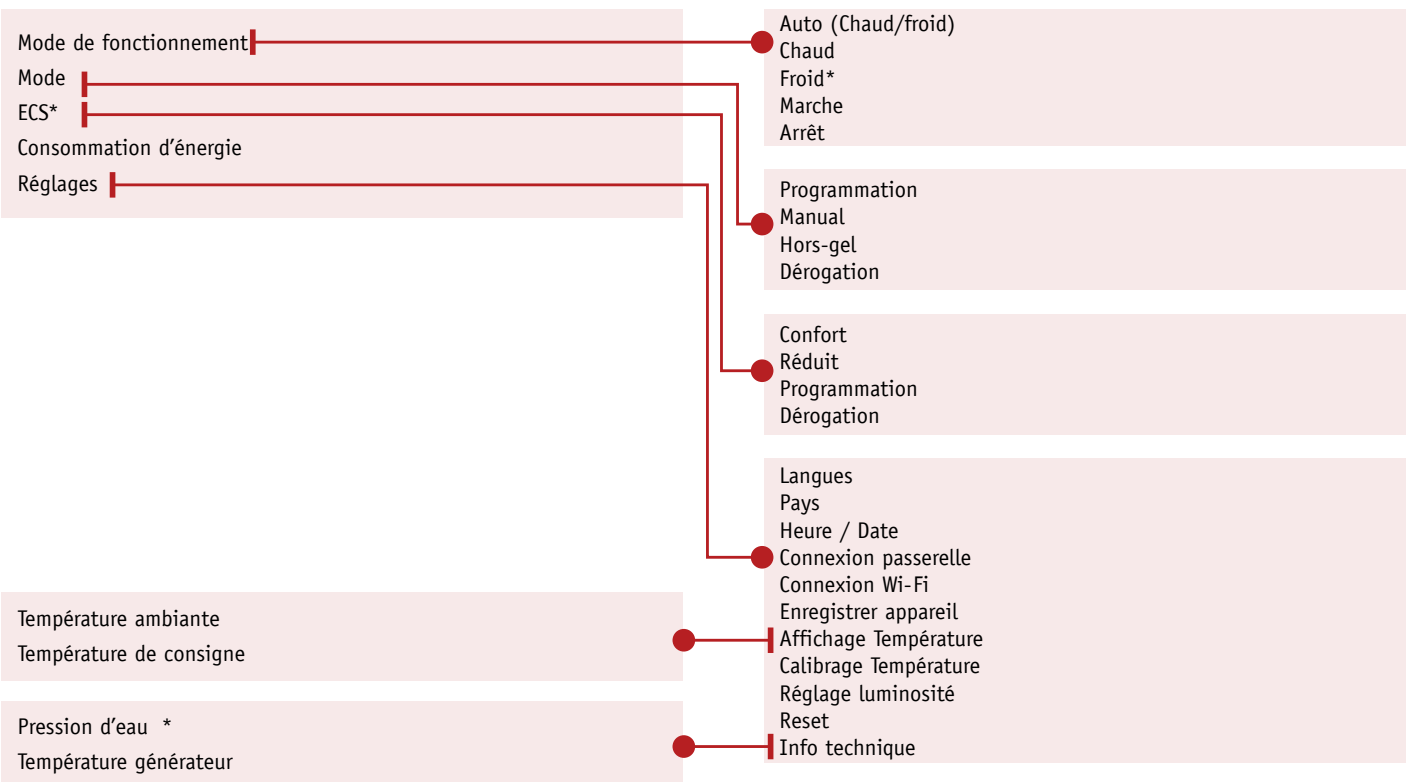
Mode de fonctionnement
Mode
ECS*
Consommation d’énergie
Réglages

Auto (Chaud/froid)
Chaud
Froid*
Marche
Arrêt

Programmation
Manual
Hors-gel
Dérogation

Confort
Réduit
Programmation
Dérogation

Langues
Pays
Heure / Date
Connexion passerelle
Connexion Wi-Fi
Enregistrer appareil
Affichage Température
Calibrage Température
Réglage luminosité
Reset
Info technique

Température ambiante
Température de consigne

Pression d’eau *
Température générateur